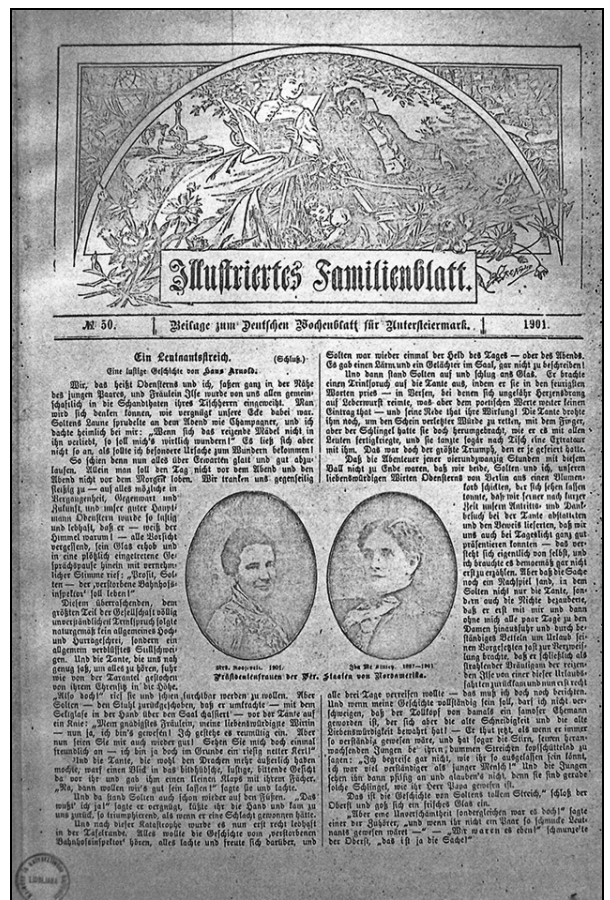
Illustriertes Familienblatt.

№ 50. | Beilage zum Deutschen Wochenblatt für Untersteiermark. | 1901.

Ein Leutnantsstreich. (Schluß.)

Eine lustige Geschichte von Hans Arnold.

Wir, das heißt Obensterns und ich, saßen ganz in der Nähe des jungen Paares, und Fräulein Ilse wurde von uns allen gemeinschaftlich in die Schandthaten ihres Tischherrn eingeweiht. Man wird sich denken können, wie vergnügt unsere Ecke dabei war. Soltens Laune sprudelte an dem Abend wie Champagner, und ich dachte heimlich bei mir: „Wenn sich das reizende Mädel nicht in ihn verliebt, so soll mich's wirklich wundern!" Es ließ sich aber nicht so an, als sollte ich besondere Ursache zum Wundern bekommen! So schien denn nun alles über Erwarten glatt und gut abzulaufen. Allein man soll den Tag nicht vor dem Abend und den Abend nicht vor dem Morgen loben. Wir tranken und gegenseitig fleißig zu — auf alles mögliche in Vergangenheit, Gegenwart und Zukunft, und unser guter Hauptmann Obenstern wurde so lustig und lebhaft, daß er — weiß der Himmel warum! — alle Vorsicht vergessend, sein Glas erhob und in einer plötzlich eingetretenen Gesprächspause hinein mit vernehmlicher Stimme rief: „Prosit, Solten — der verstorbene Bahnhofsinspektor soll leben!"

Diesem überraschenden, dem größten Teil der Gesellschaft völlig unverständlichen Trinkspruch folgte naturgemäß kein allgemeines Hoch- und Hurrageschrei, sondern ein allgemein verblüfftes Stillschweigen. Und die Tante, die uns nah genug saß, um alles zu hören, fuhr wie von der Tarantel gestochen von ihrem Ehrensitz in die Höhe.

„Also doch!" rief sie mit schon furchtbar werden zu wollen. Aber Solten — den Stuhl zurückschieben, daß er umkrachte — mit dem Sektglase in der Hand über den Saal schassiert — vor der Tante auf ein Knie! „Wenn gnädigstes Fräulein, meine liebenswürdigste Wirtin — nun ja, ich bin's gewesen! Ich gestehe es reumütig ein. Aber nun seien Sie mir auch wieder gut! Sehen Sie mich doch einmal freundlich an — ich bin ja doch im Grunde ein riesig netter Kerl!"

Und die Tante, die wohl den Drachen mehr äußerlich haben mochte, warf einen Blick in das bildhübsche, lustige, bittende Gesicht da vor ihr und gab ihm einen kleinen Klaps mit ihrem Fächer. „Na, dann wollen wir's gut sein lassen!" sagte sie und lachte.

Und da stand Solten auch schon wieder auf den Füßen. „Das wußt' ich ja!" sagte er vergnügt, küßte ihr die Hand und kam zu uns zurück, so triumphierend, als wenn er eine Schlacht gewonnen hätte.

Und nach dieser Katastrophe wurde es nun erst recht lebhaft in der Tafelrunde. Alles wollte die Geschichte vom „verstorbenen Bahnhofsinspektor" hören, alles lachte und freute sich darüber, und Solten war wieder einmal der Held des Tages — oder des Abends. Es gab einen Lärm und ein Gelächter im Saal, gar nicht zu beschreiben!

Und dann fand Solten auf und schlug ans Glas. Er brachte einen Trinkspruch auf die Tante aus, indem er sie in den feurigsten Worten pries — in Versen, bei denen sich ungefähr Herzensdrang auf Leberwurst reimte, was aber dem poetischen Werte weiter keinen Eintrag that — und seine Rede that ihre Wirkung! Die Tante drohte ihm noch, um den Schein verletzter Würde zu retten, mit dem Finger, aber der Schlingel hatte sie doch herumgekriegt, wie er es mit allen Leuten fertigkriegte, und sie tanzte sogar nach Tisch eine Extratour mit ihm. Das war doch der größte Triumph, den er je gefeiert hatte.

Daß die Abenteuer jener vierundzwanzig Stunden mit diesem Ball nicht zu Ende waren, daß wir beide, Solten und ich, unseren liebenswürdigen Wirten Obensterns von Berlin aus einen Blumenkorb schickten, der sich sehen lassen konnte, daß wir ferner noch kurzer Zeit unseren Antritts- und Dankbesuch bei der Tante abstatteten und den Beweis lieferten, daß wir uns auch bei Tageslicht ganz gut präsentieren konnten — das versteht sich eigentlich von selbst, und ich brauchte es demnach gar nicht erst zu erzählen. Aber daß die Sache noch ein Nachspiel fand, in dem Solten nicht nur die Tante, sondern auch die Nichte bezauberte, daß er erst mir mir und dann ohne mich alle paar Tage zu den Damen hinausfuhr und durch beständiges Betteln um Urlaub seinen Vorgesetzten fast zur Verzweiflung brachte, daß er schließlich als strahlender Bräutigam der reizenden Ilse von einer dieser Urlaubsfahrten zurückkam und nun erst recht alle drei Tage verreisen wollte — das muß ich doch noch berichten. Und wenn meine Geschichte vollständig sein soll, darf ich nicht verschweigen, daß der Zollkopf von damals ein sanfter Ehemann geworden ist, der sich aber die alte Schneidigkeit und die alte Liebenswürdigkeit bewahrt hat! — Er that jetzt, als wenn er immer so verständig gewesen wäre, und hat sogar die Stirn, seinem heranwachsenden Jungen bei ihren dummen Streichen kopfschüttelnd zu sagen: „Ich begreife gar nicht, wie ihr so ausgelassen sein könnt, ich war viel verständiger als junger Mensch!" Und die Jungen sehen ihn dann pfiffig an und glauben's nicht, denn sie sind gerade solche Schlingel, wie ihr Herr Papa gewesen ist.

„Das ist die Geschichte von Soltens tollem Streich," schloß der Oberst und goß sich ein frisches Glas ein.

„Aber eine unverschämtheit sondergleichen war es doch!" sagte einer der Zuhörer, „und wenn sie nicht ein Paar so schmucke Leutnants gewesen wäret —" „Wir waren es eben!" schmunzelte der Oberst, „das ist ja die Sache!"

Mrs. Roosevelt. 1901. — Ida Mc Kinley. 1897—1901.

Präsidentenfrauen der Ver. Staaten von Nordamerika.